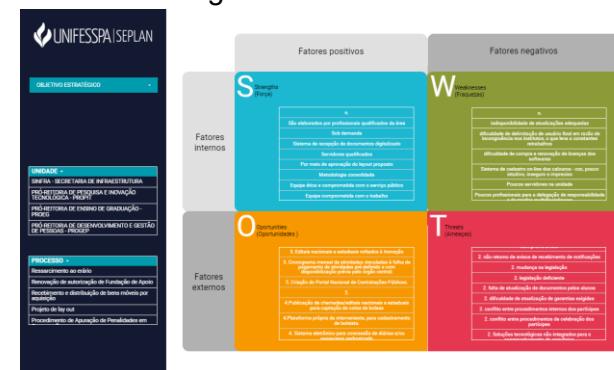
UNIFESSPA | SEPLAN

OBJETIVO ESTRATÉGICO

UNIDADE
SINFRA - SECRETARIA DE INFRAESTRUTURA
PRÓ-REITORIA DE PESQUISA E INOVAÇÃO TECNOLÓGICA - PROPIT
PRÓ-REITORIA DE ENSINO DE GRADUAÇÃO - PROEG
PRÓ-REITORIA DE DESENVOLVIMENTO E GESTÃO DE PESSOAS - PROGEP

PROCESSO
Ressarcimento ao erário
Renovação de autorização de Fundação de Apoio
Recebimento e distribuição de bens móveis por aquisição
Projeto de lay out
Procedimento de Apuração de Penalidades em

Fatores positivos

Fatores negativos

Fatores internos

Fatores externos

S Strengths (Força)

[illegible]
São elaborados por profissionais qualificados da área
Sob demanda
Sistema de recepção de documentos digitalizado
Servidores qualificados
Por meio de aprovação do layout proposto
Metodologia consolidada
Equipe ética e comprometida com o serviço público
Equipe comprometida com o trabalho

W Weaknesses (Fraquezas)

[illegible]
Indisponibilidade de atualizações adequadas
dificuldade de delimitação do usuário final em razão da incongruência nos institutos, o que leva a constantes retrabalhos
dificuldade de compra e renovação de licenças dos softwares
Ausência de cadastro on line das cátunas - cor, pouco estudos, dossgens e impressos
Poucos servidores na unidade
Poucos profissionais para a delegação de responsabilidade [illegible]

O Opportunities (Oportunidades)

1. Editais nacionais e estaduais voltados à inovação
2. Cronograma mensal de servidores vinculados à falta de pagamento de privilégios por definido e com disponibilização prévia pelo órgão central
3. Criação do Portal Nacional de Contratações Públicas.
4. Publicação de chamadas/editais nacionais e estaduais para captação de cotas de bolsas
5. Plataforma integrada de atendimento, para cadastramento de bolsista.
6. Sistema eletrônico para conversão de títulos e/ou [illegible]

T Threats (Ameaças)

1. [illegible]
2. não retorno de avisos de recebimento de notificações
2. mudança na legislação
3. legislação deficiente
2. falta de atualização de documentos pelos alunos
2. dificuldade de atualização de garantias exigidas
3. conflito entre procedimentos internos dos partícipes
2. conflito entre procedimentos de celebração dos partícipes
2. Soluções tecnológicas não integradas para o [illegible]